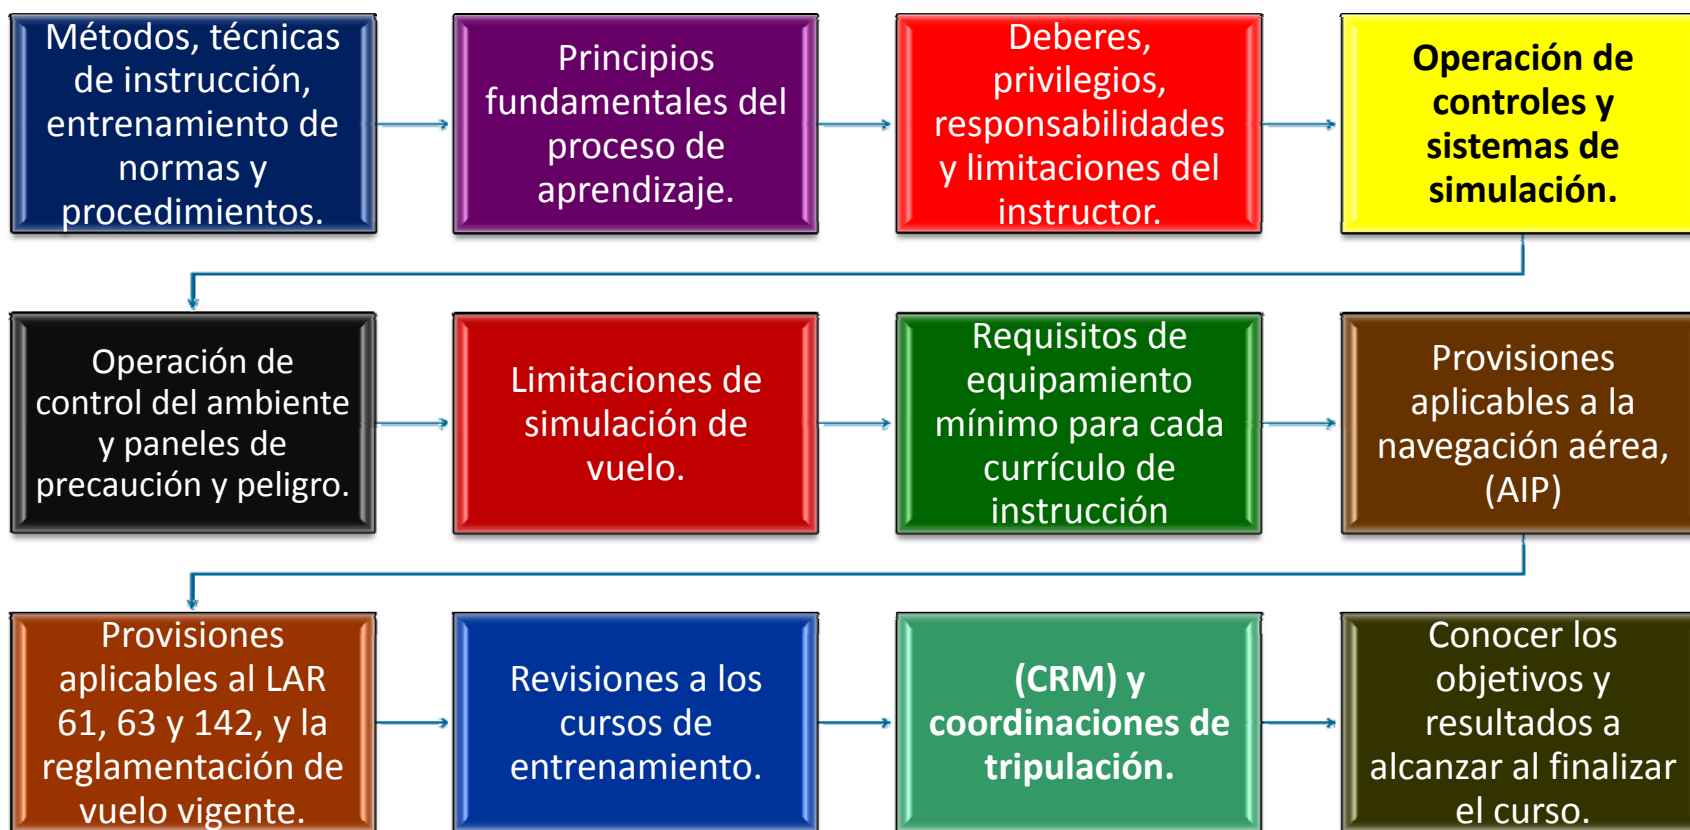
Métodos, técnicas de instrucción, entrenamiento de normas y procedimientos.

Principios fundamentales del proceso de aprendizaje.

Deberes, privilegios, responsabilidades y limitaciones del instructor.

Operación de controles y sistemas de simulación.

Operación de control del ambiente y paneles de precaución y peligro.

Limitaciones de simulación de vuelo.

Requisitos de equipamiento mínimo para cada currículo de instrucción

Provisiones aplicables a la navegación aérea, (AIP)

Provisiones aplicables al LAR 61, 63 y 142, y la reglamentación de vuelo vigente.

Revisiones a los cursos de entrenamiento.

(CRM) y coordinaciones de tripulación.

Conocer los objetivos y resultados a alcanzar al finalizar el curso.